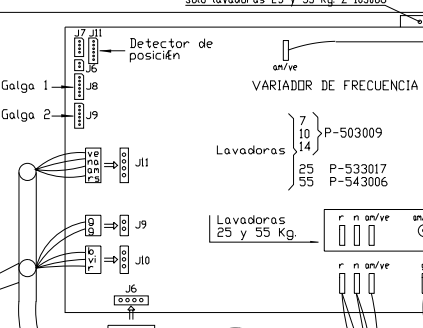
solo lavadoras 25 y 55 Kg. Z-105008

J7 J11
Detector de posición
J6
am/ve
VARIADOR DE FRECUENCIA
Galga 1 J8
Galga 2 J9

Lavadoras 7 10 14 P-503009
25 P-533017
55 P-543006

ve
no
am
rs
J11

g
g
J9

b
vi
ar
r
J10

Lavadoras 25 y 55 Kg.

r n am/ve am
r n am/ve

J6